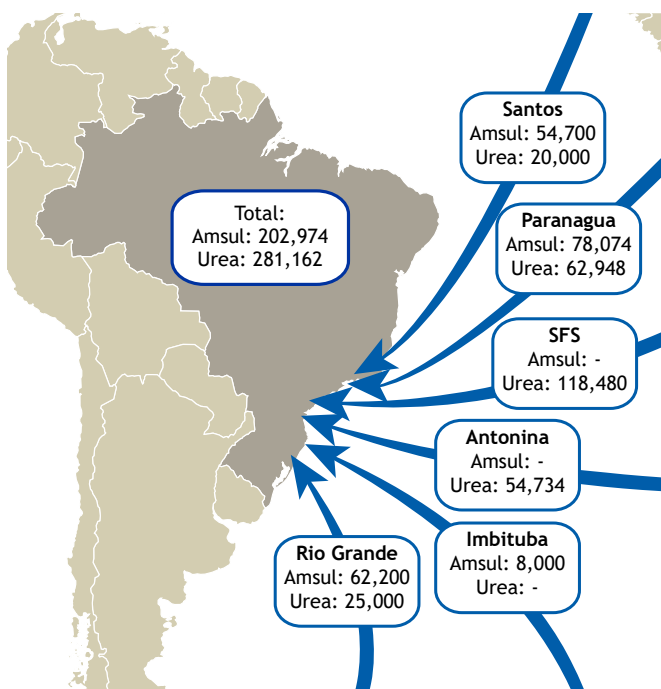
Santos
Amsul: 54,700
Urea: 20,000

Total:
Amsul: 202,974
Urea: 281,162

Paranagua
Amsul: 78,074
Urea: 62,948

SFS
Amsul: -
Urea: 118,480

Antonina
Amsul: -
Urea: 54,734

Imbituba
Amsul: 8,000
Urea: -

Rio Grande
Amsul: 62,200
Urea: 25,000